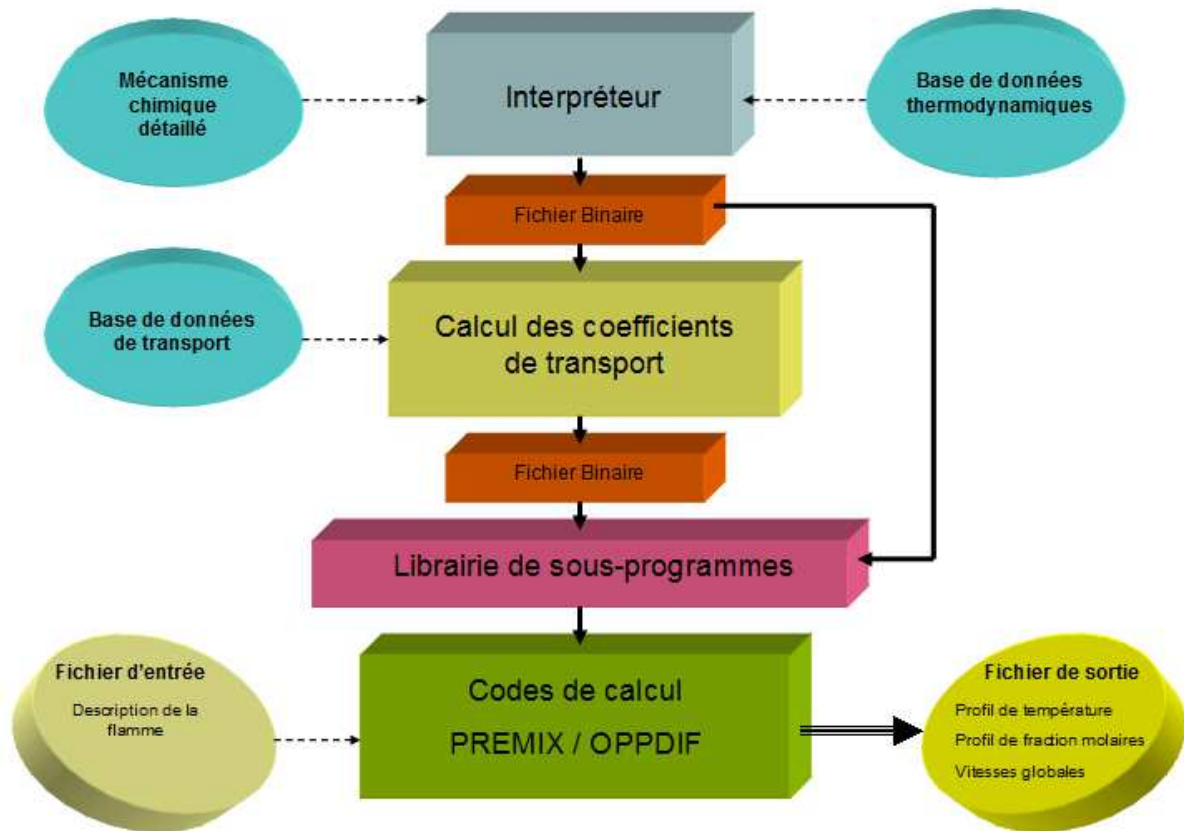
Mécanisme chimique détaillé

Interpréteur

Base de données thermodynamiques

Fichier Binaire

Base de données de transport

Calcul des coefficients de transport

Fichier Binaire

Librairie de sous-programmes

Fichier d'entrée

Description de la flamme

Codes de calcul

PREMIX / OPPDIF

Fichier de sortie

Profil de température

Profil de fraction molaires

Vitesses globales